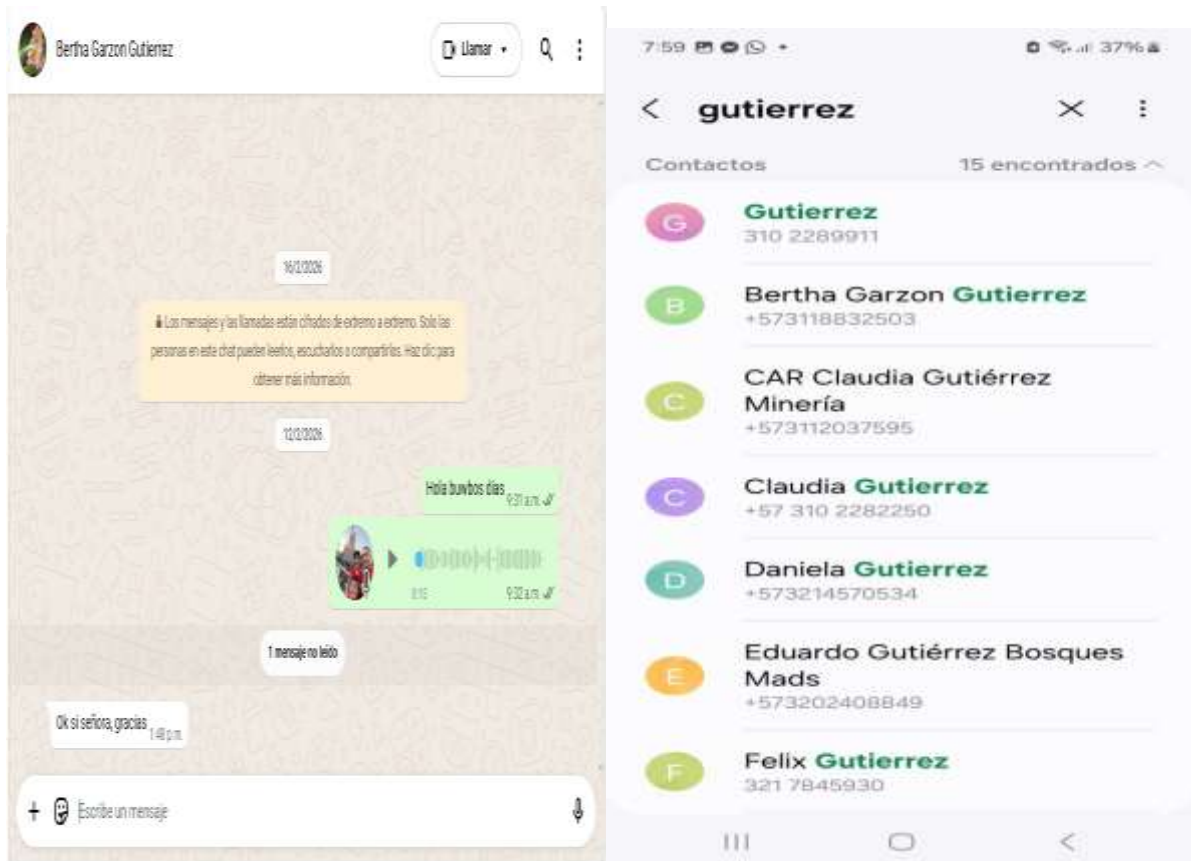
Bertha Garzon Gutierrez

Llamar

16/2/2026

Los mensajes y las llamadas están cifrados de extremo a extremo. Solo las personas en este chat pueden leerlos, escucharlos o compartirlos. Haz clic para obtener más información.

12/2/2026

Hola buwbos días 9:31 a.m.

0:15 9:32 a.m.

1 mensaje no leído

Ok si señora, gracias 1:48 p.m.

+ Escribe un mensaje

7:59 37%

< gutierrez

Contactos 15 encontrados

G Gutierrez
310 2289911

B Bertha Garzon Gutierrez
+573118832503

C CAR Claudia Gutiérrez Minería
+573112037595

C Claudia Gutierrez
+57 310 2282250

D Daniela Gutierrez
+573214570534

E Eduardo Gutiérrez Bosques Mads
+573202408849

F Felix Gutierrez
321 7845930